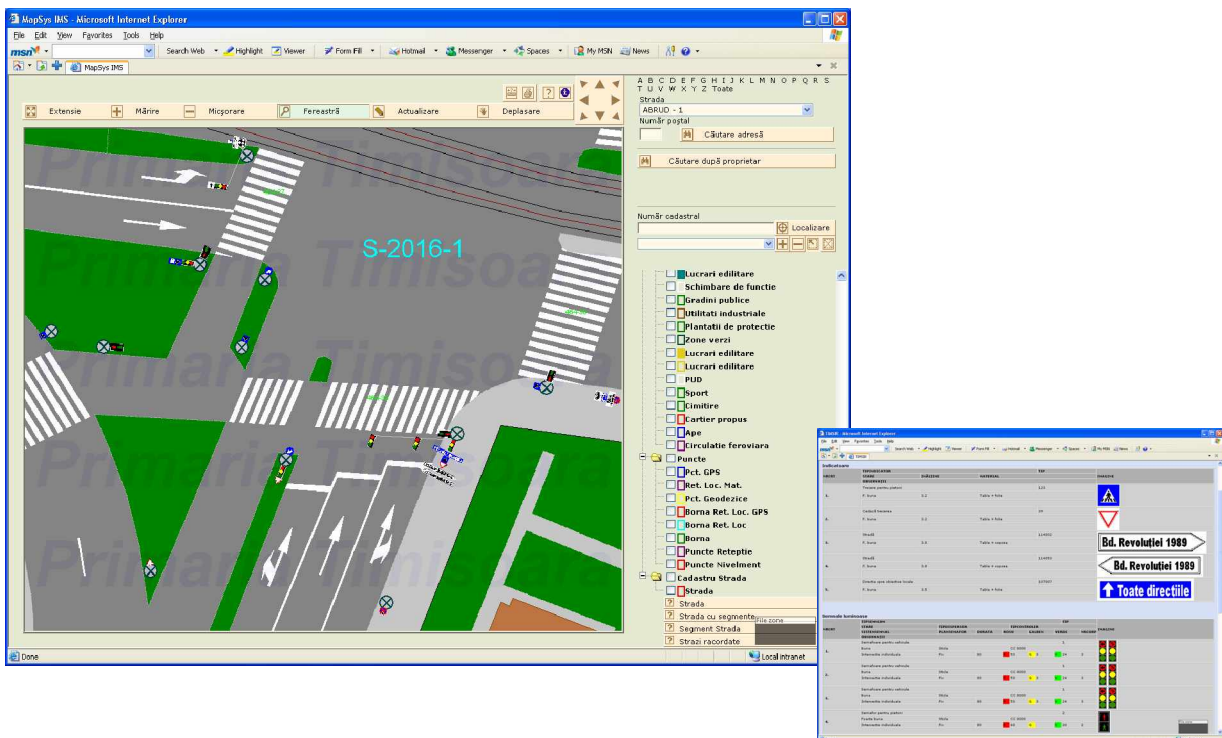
MapSys IMS - Microsoft Internet Explorer

File Edit View Favorites Tools Help

msn Search Web Highlight Viewer Form Fill Hotmail Messenger Spaces My MSN News

MapSys IMS

Extensie Mărire Micşorare Fereastră Actualizare Deplasare

A B C D E F G H I J K L M N O P Q R S T U V W X Y Z Toate

Strada

ABRUD - 1

Număr poştal

Căutare adresă

Căutare după proprietar

Număr cadastral

Localizare

S-2016-1

Primaria Timisoara

Primaria Timisoara

Primaria Timisoara

Lucrari edilitare
Schimbare de functie
Gradini publice
Utilitati industriale
Plantatii de protectie
Zone verzi
Lucrari edilitare
Lucrari edilitare
PUD
Sport
Cimitire
Cartier propus
Ape
Circulatie feroviara
Puncte
Pct. GPS
Ret. Loc. Mat.
Pct. Geodezice
Borna Ret. Loc. GPS
Borna Ret. Loc
Borna
Puncte Retepie
Puncte Nivelment
Cadastru Strada
Strada
Strada
Strada cu segmente
Segment Strada
Strazi racordate

Done

Local intranet

Bd. Revolutiei 1989

Bd. Revolutiei 1989

Toate directiile